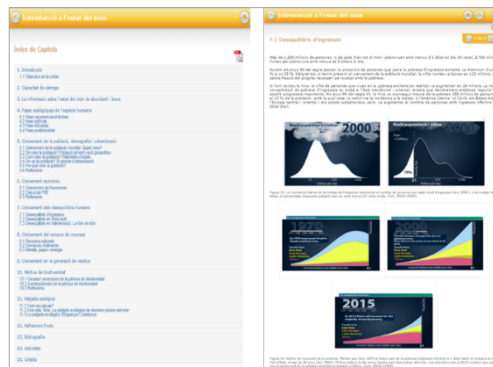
Introducció a l'estat del món

Índex de Capítols

1. Introducció
1.1 Objectius de la unitat

2. Capacitat de càrrega

3. La informació sobre l'estat del món és abundant i lliure

4. Petjada ecològica de l'espècie humana

5. Creixement de la població, demografia i urbanització

6. Creixement econòmic

7. Creixement dels desequilibris humans

8. Creixement del consum de recursos

9. Creixement en la generació de residus

10. Pèrdua de biodiversitat

11. Petjada ecològica

12. Reflexions finals

13. Bibliografia

14. Activitats

15. Crèdits

Introducció a l'estat del món

7.1. Desequilibris d'ingressos

2000

2015